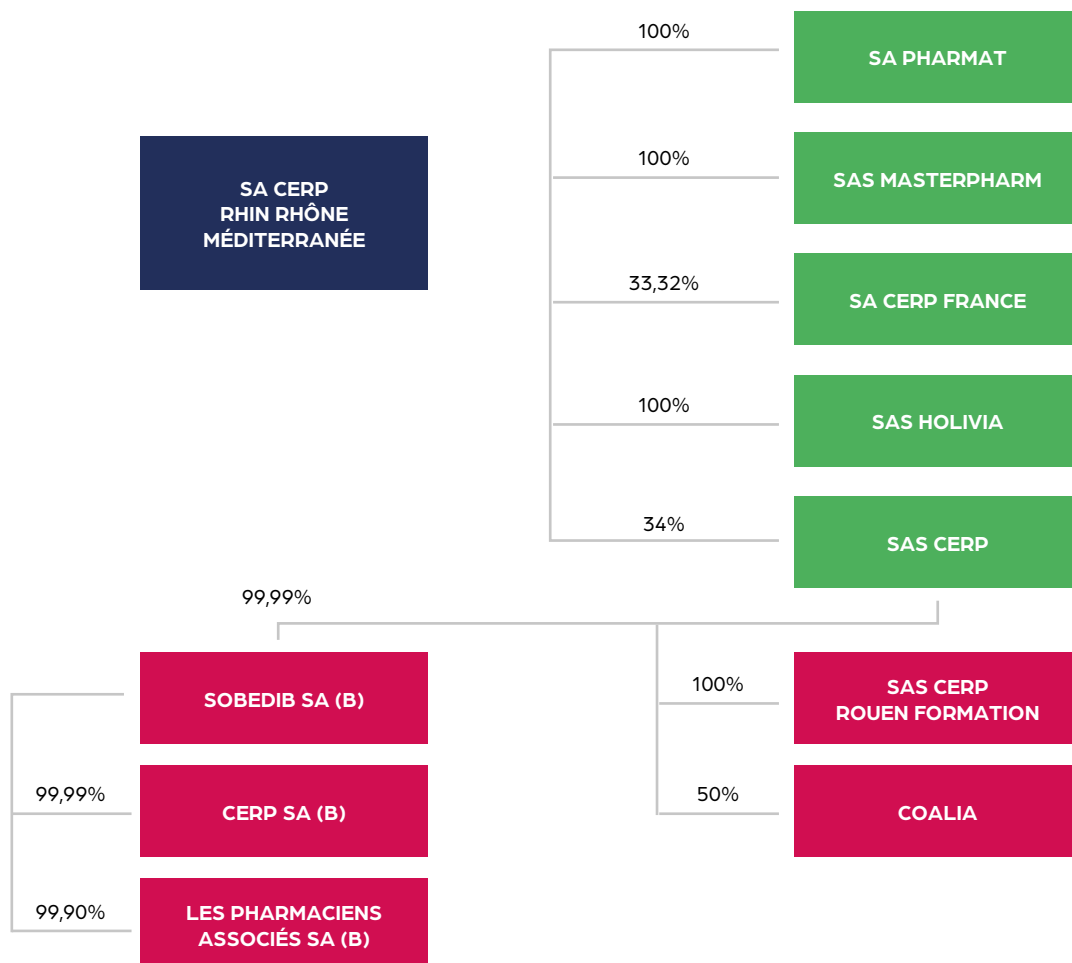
SA CERP RHIN RHÔNE MÉDITERRANÉE

100%
SA PHARMAT

100%
SAS MASTERPHARM

33,32%
SA CERP FRANCE

100%
SAS HOLIVIA

34%
SAS CERP

99,99%
SOBEDIB SA (B)

99,99%
CERP SA (B)

99,90%
LES PHARMACIENS ASSOCIÉS SA (B)

100%
SAS CERP ROUEN FORMATION

50%
COALIA